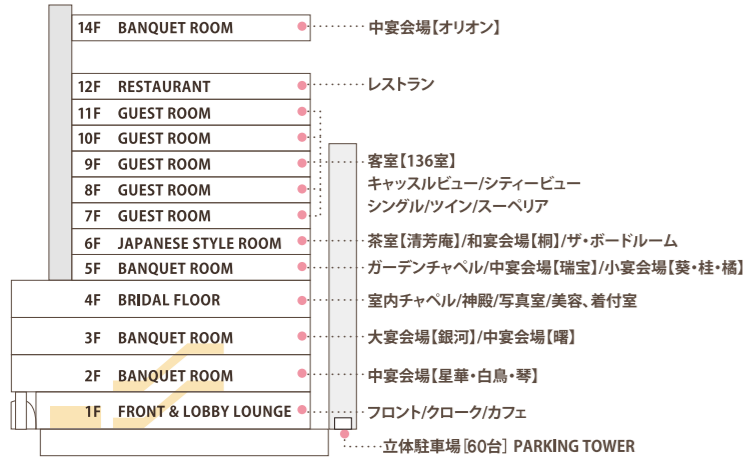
14F BANQUET ROOM
中宴会場【オリオン】

12F RESTAURANT
レストラン

11F GUEST ROOM
10F GUEST ROOM
9F GUEST ROOM
8F GUEST ROOM
7F GUEST ROOM
客室【136室】
キャッスルビュー/シティービュー
シングル/ツイン/スーペリア

6F JAPANESE STYLE ROOM
茶室【清芳庵】/和宴会場【桐】/ザ・ボードルーム

5F BANQUET ROOM
ガーデンチャペル/中宴会場【瑞宝】/小宴会場【葵・桂・橘】

4F BRIDAL FLOOR
室内チャペル/神殿/写真室/美容、着付室

3F BANQUET ROOM
大宴会場【銀河】/中宴会場【曙】

2F BANQUET ROOM
中宴会場【星華・白鳥・琴】

1F FRONT & LOBBY LOUNGE
フロント/クローク/カフェ

立体駐車場［60台］ PARKING TOWER